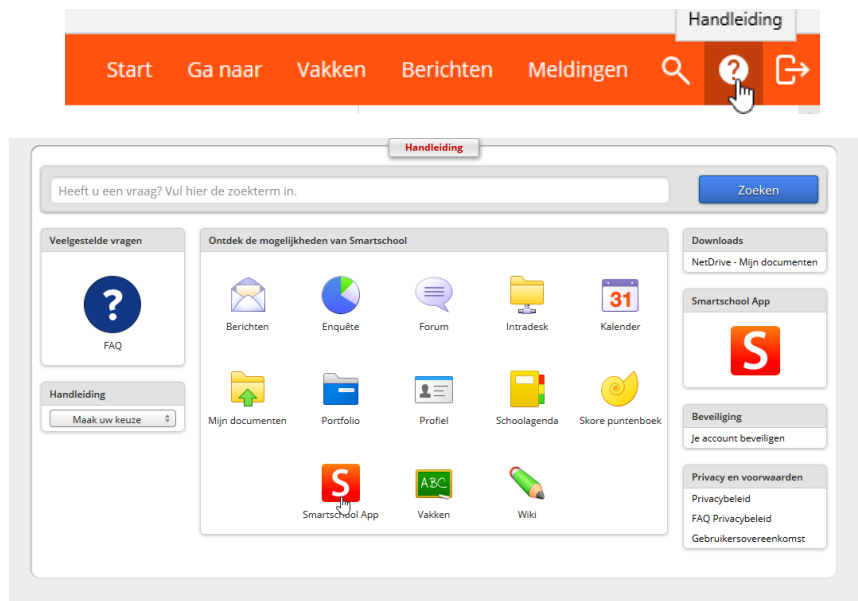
Handleiding

Start Ga naar Vakken Berichten Meldingen

Handleiding

Heeft u een vraag? Vul hier de zoekterm in.

Zoeken

Veelgestelde vragen

FAQ

Handleiding

Maak uw keuze

Ontdek de mogelijkheden van Smartschool

Berichten Enquête Forum Intradesk Kalender

31

Mijn documenten Portfolio Profiel Schoolagenda Skore puntenboek

S

Smartschool App

ABC

Vakken Wiki

Downloads

NetDrive - Mijn documenten

Smartschool App

S

Beveiliging

Je account beveiligen

Privacy en voorwaarden

Privacybeleid

FAQ Privacybeleid

Gebruikersovereenkomst